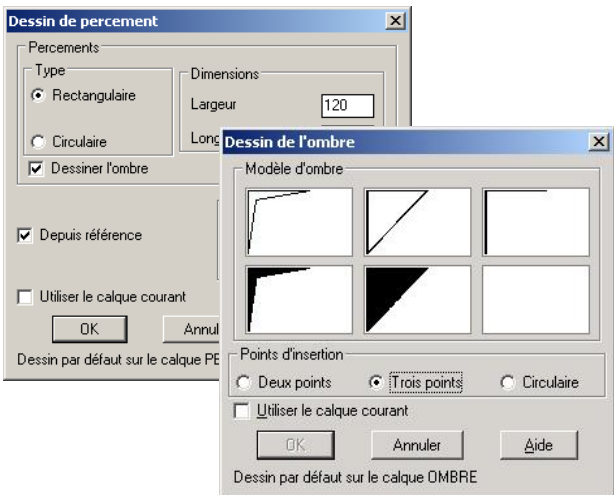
Dessin de percement

Percements

Type

Rectangulaire

Circulaire

Dimensions

Largeur 120

Long

Dessiner l'ombre

Depuis référence

Utiliser le calque courant

OK

Annul

Dessin par défaut sur le calque PE

Dessin de l'ombre

Modèle d'ombre

Points d'insertion

Deux points

Trois points

Circulaire

Utiliser le calque courant

OK

Annuler

Aide

Dessin par défaut sur le calque OMBRE